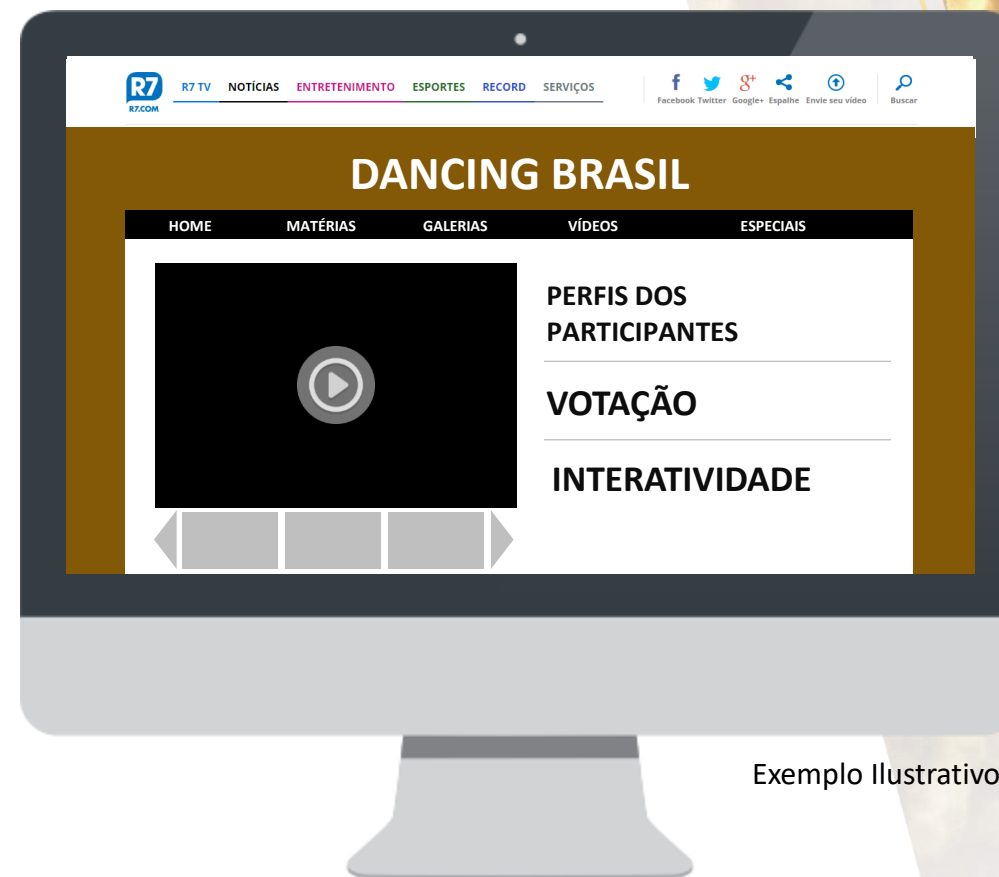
R7
R7.COM

R7 TV NOTÍCIAS ENTRETENIMENTO ESPORTES RECORD SERVIÇOS

Facebook Twitter Google+ Espalhe Envie seu vídeo Buscar

DANCING BRASIL

HOME MATÉRIAS GALERIAS VÍDEOS ESPECIAIS

PERFIS DOS PARTICIPANTES

VOTAÇÃO

INTERATIVIDADE

Exemplo Ilustrativo